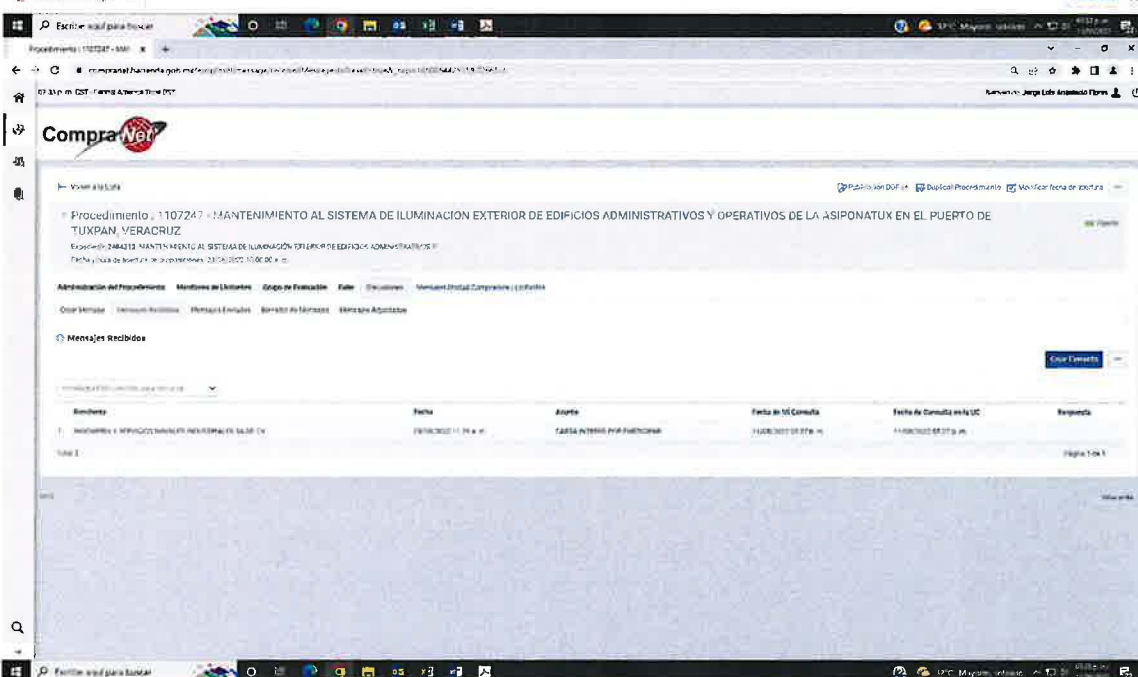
Escribe aquí para buscar

Procedimiento : 1107247 - MAN ×

CompraNet

Volver a la Lista

Publicación DOF Duplicar Procedimiento Modificar fecha de apertura

Procedimiento : 1107247 - MANTENIMIENTO AL SISTEMA DE ILUMINACION EXTERIOR DE EDIFICIOS ADMINISTRATIVOS Y OPERATIVOS DE LA ASIPONATUX EN EL PUERTO DE TUXPAN, VERACRUZ

Expediente 2484213 MANTENIMIENTO AL SISTEMA DE ILUMINACIÓN EXTERIOR DE EDIFICIOS ADMINISTRATIVOS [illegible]

Administración del Procedimiento Monitoreo de Licitantes Grupo de Evaluación Fallo Mensajes Unidad Compradora / Licitantes

Crear Mensaje Mensajes Recibidos Mensajes Enviados Borrador de Mensajes Mensajes Adjuntados

Mensajes Recibidos

Crear Consulta

| Remitente | Fecha | Asunto | Fecha de Mi Consulta | Fecha de Consulta en la UC | Respuesta |
|---|---|---|---|---|---|
| 1 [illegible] | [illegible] | CARTA INTERES POR PARTICIPAR | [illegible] | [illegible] | |

Total 1

Página 1 de 1

Escribe aquí para buscar